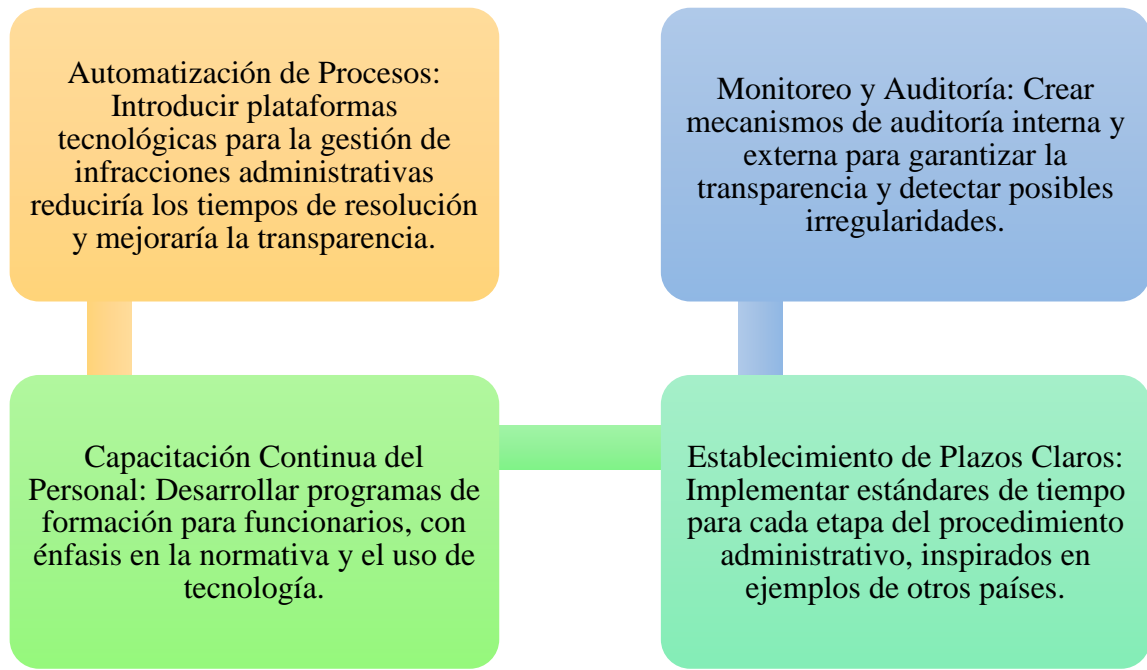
Automatización de Procesos: Introducir plataformas tecnológicas para la gestión de infracciones administrativas reduciría los tiempos de resolución y mejoraría la transparencia.

Capacitación Continua del Personal: Desarrollar programas de formación para funcionarios, con énfasis en la normativa y el uso de tecnología.

Establecimiento de Plazos Claros: Implementar estándares de tiempo para cada etapa del procedimiento administrativo, inspirados en ejemplos de otros países.

Monitoreo y Auditoría: Crear mecanismos de auditoría interna y externa para garantizar la transparencia y detectar posibles irregularidades.